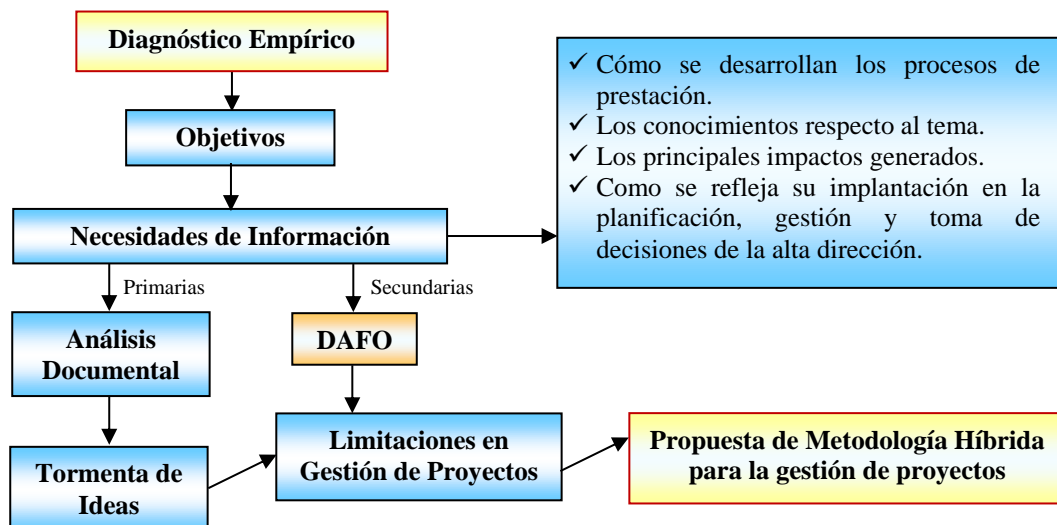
Diagnóstico Empírico

Objetivos

Necesidades de Información

✓ Cómo se desarrollan los procesos de prestación.
✓ Los conocimientos respecto al tema.
✓ Los principales impactos generados.
✓ Como se refleja su implantación en la planificación, gestión y toma de decisiones de la alta dirección.

Primarias

Secundarias

Análisis Documental

DAFO

Tormenta de Ideas

Limitaciones en Gestión de Proyectos

Propuesta de Metodología Híbrida para la gestión de proyectos